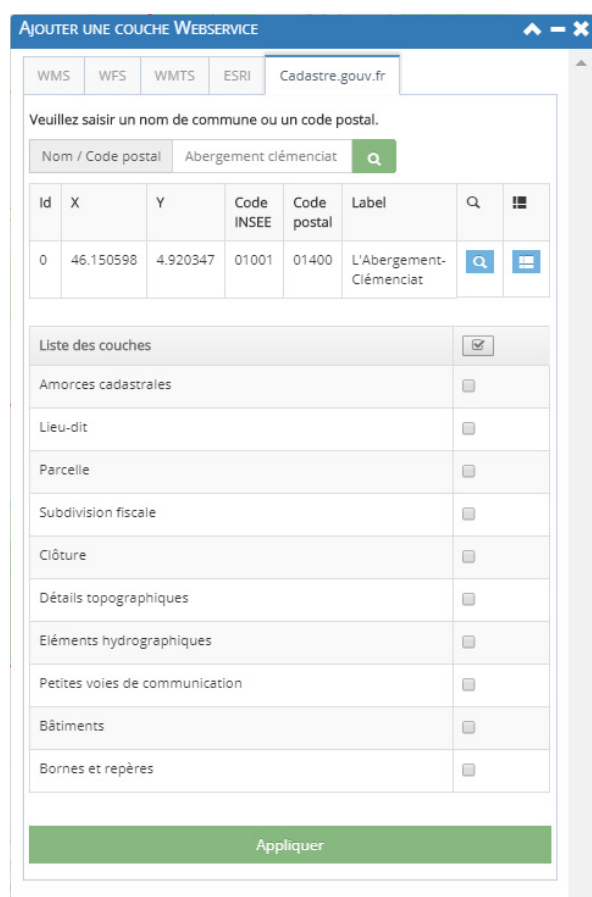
AJOUTER UNE COUCHE WEBSERVICE

WMS | WFS | WMTS | ESRI | Cadastre.gouv.fr

Veuillez saisir un nom de commune ou un code postal.

Nom / Code postal | Abergement clémenciat

| Id | X | Y | Code INSEE | Code postal | Label | | |
|---|---|---|---|---|---|---|---|
| 0 | 46.150598 | 4.920347 | 01001 | 01400 | L'Abergement-Clémenciat | | |

| Liste des couches | |
|---|---|
| Amorces cadastrales | |
| Lieu-dit | |
| Parcelle | |
| Subdivision fiscale | |
| Clôture | |
| Détails topographiques | |
| Eléments hydrographiques | |
| Petites voies de communication | |
| Bâtiments | |
| Bornes et repères | |

Appliquer